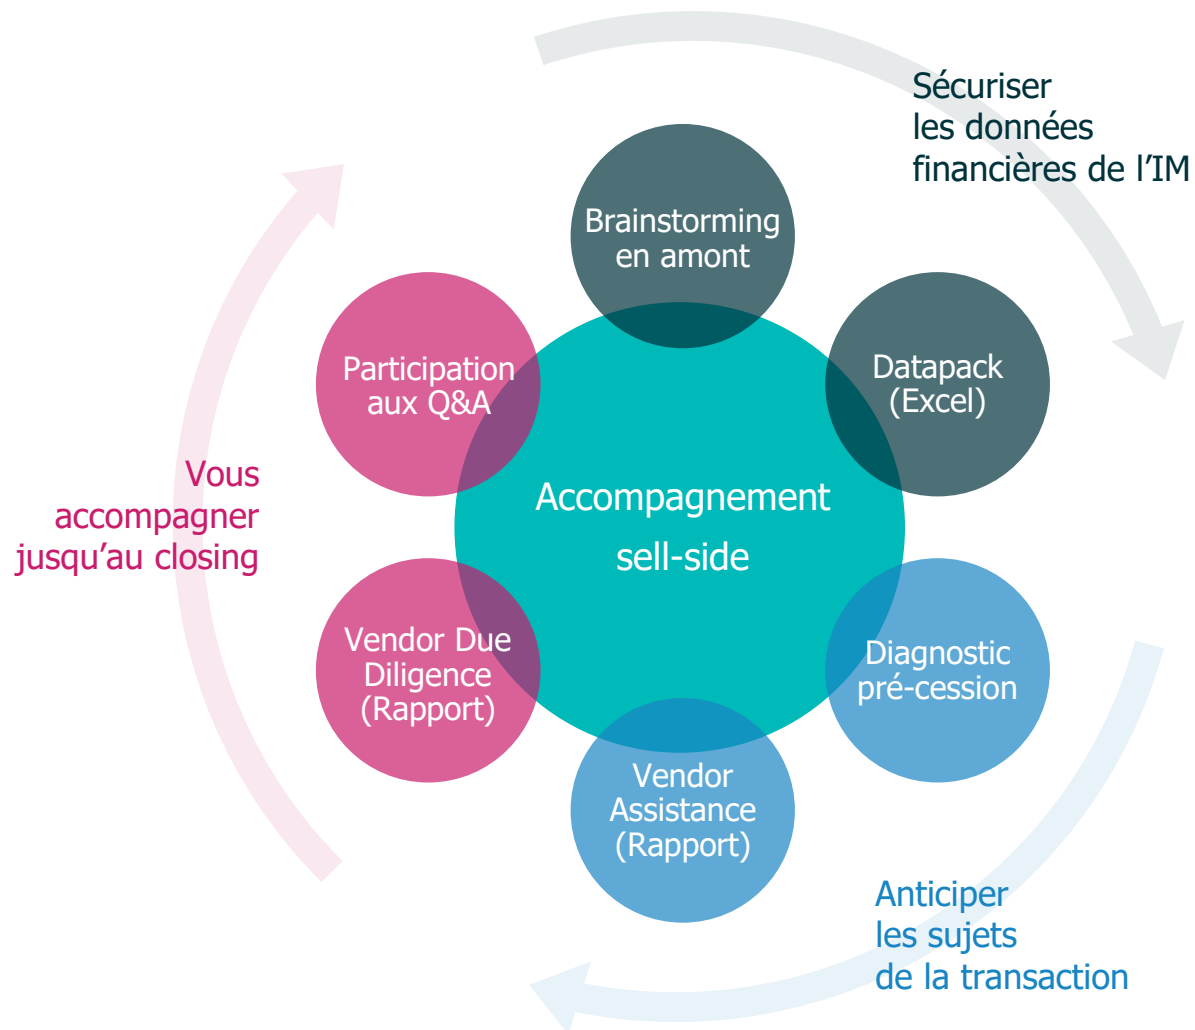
Sécuriser les données financières de l'IM

Brainstorming en amont

Datapack (Excel)

Participation aux Q&A

Accompagnement sell-side

Vous accompagner jusqu'au closing

Vendor Due Diligence (Rapport)

Diagnostic pré-cession

Vendor Assistance (Rapport)

Anticiper les sujets de la transaction